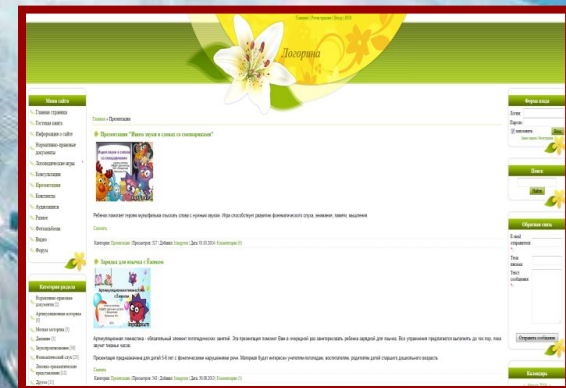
Главная | Регистрация | Вход | RSS

Логорина

Меню сайта

Главная страница

Гостевая книга

Информация о сайте

Нормативно-правовые документы

Логопедические игры

Консультации

Презентации

Конспекты

Аудиозаписи

Ребусы

Фотоальбомы

Видео

Форум

Категории раздела

Главная » Презентации

Презентация "Много звуков в словах со смешариками"

Ребенок поможет героям мультфильма отыскать слова с нужным звуком. Игра способствует развитию фонематического слуха, внимания, памяти, мышления.

Скачать

Категория: Презентации | Просмотров: 327 | Добавил: | Дата: 01.03.2016 | Комментарии (0)

Зарядка для язычка с Ёжиком

Артикуляционная гимнастика - обязательный элемент логопедического занятия. Эта презентация поможет Вам в очередной раз заинтересовать ребенка зарядкой для язычка. Все упражнения предлагается выполнять до тех пор, пока звучит темная часть.

Презентация предназначена для детей 5-6 лет с фонетическим нарушением речи. Материал будет интересен учителям-логопедам, воспитателям, родителям детей старшего дошкольного возраста.

Скачать

Категория: Презентации | Просмотров: 365 | Добавил: | Дата: 29.02.2016 | Комментарии (0)

Форма входа

Логин:

Пароль:

запомнить

Вход

Поиск

Найти

Обратная связь

E-mail отправителя

Тема письма

Текст сообщения

Отправить сообщение

Календарь